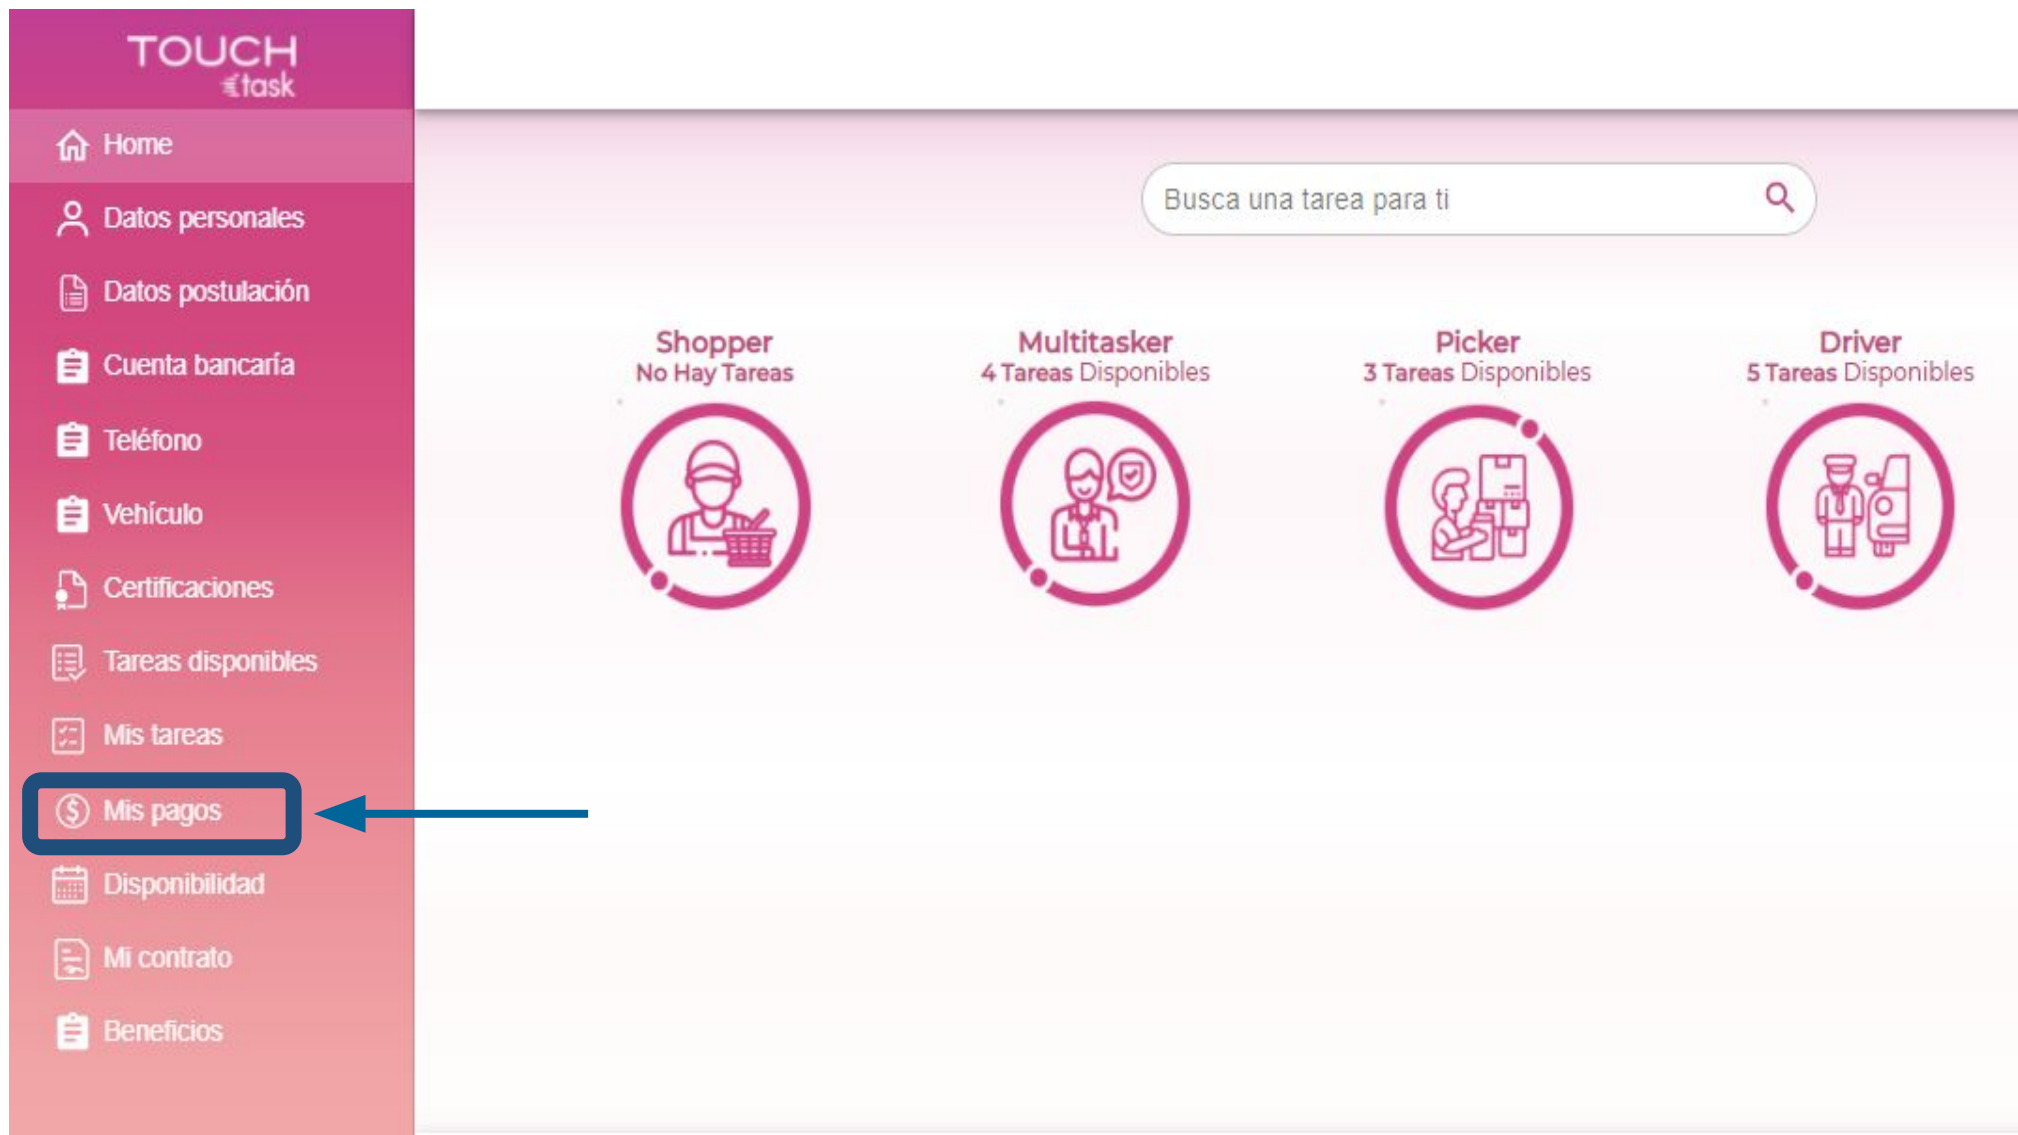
TOUCH
task

Home
Datos personales
Datos postulación
Cuenta bancaría
Teléfono
Vehículo
Certificaciones
Tareas disponibles
Mis tareas
Mis pagos
Disponibilidad
Mi contrato
Beneficios

Busca una tarea para ti

Shopper
No Hay Tareas

Multitasker
4 Tareas Disponibles

Picker
3 Tareas Disponibles

Driver
5 Tareas Disponibles